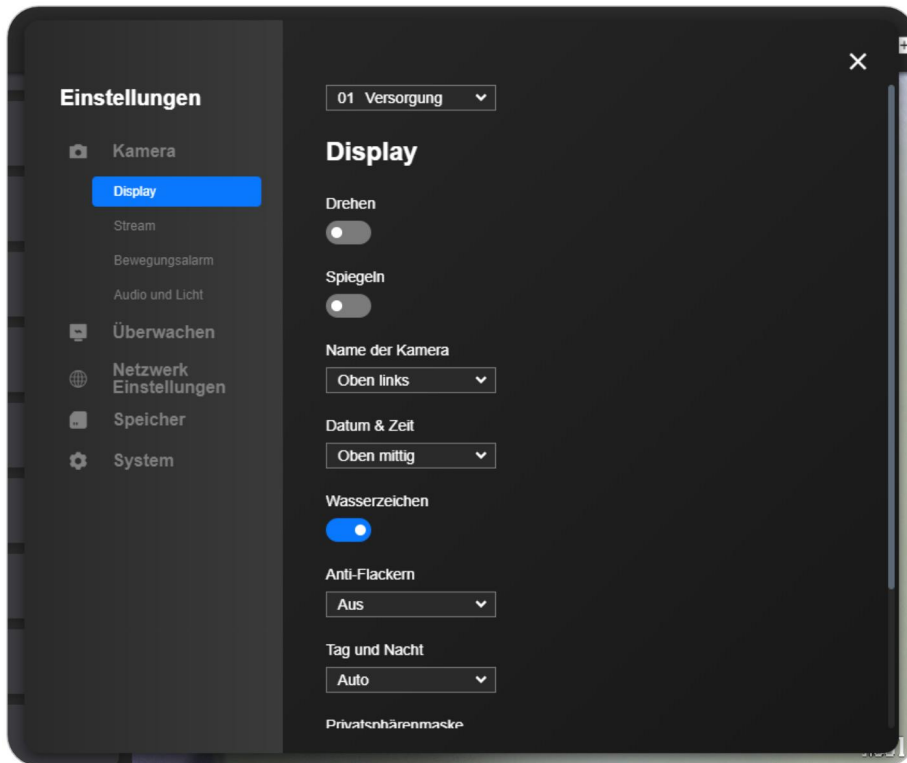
Einstellungen

Kamera

Display

Stream

Bewegungsalarm

Audio und Licht

Überwachen

Netzwerk Einstellungen

Speicher

System

01 Versorgung

Display

Drehen

Spiegeln

Name der Kamera

Oben links

Datum & Zeit

Oben mittig

Wasserzeichen

Anti-Flackern

Aus

Tag und Nacht

Auto

Privatsphärenmaske